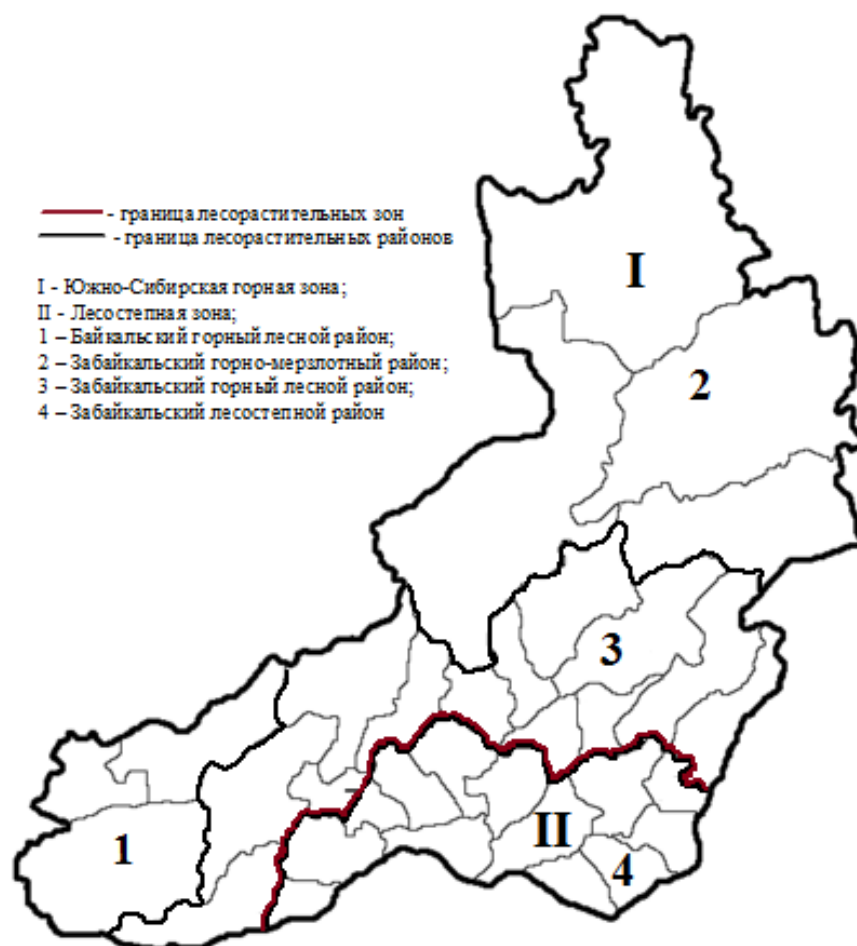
- граница лесорастительных зон
- граница лесорастительных районов

I - Южно-Сибирская горная зона;
II - Лесостепная зона;
1 – Байкальский горный лесной район;
2 – Забайкальский горно-мерзлотный район;
3 – Забайкальский горный лесной район;
4 – Забайкальский лесостепной район

I

2

3

II

4

1